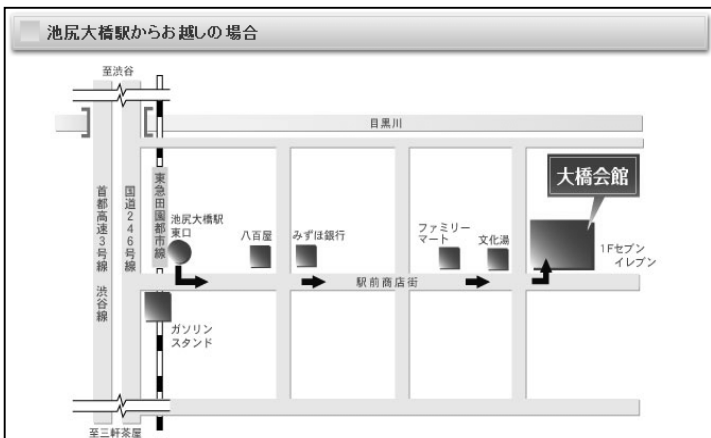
池尻大橋駅からお越しの場合

至渋谷

目黒川

首都高速3号線 渋谷線

国道246号線

東急田園都市線

池尻大橋駅東口

八百屋

みずほ銀行

ファミリーマート

文化湯

大橋会館

1Fセブンイレブン

駅前商店街

ガソリンスタンド

至三軒茶屋